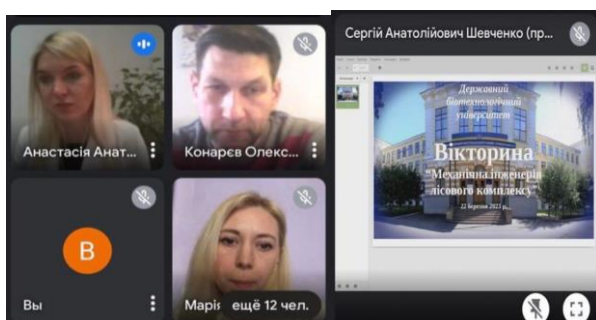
Анастасія Анат

Конарєв Олекс

B

Вы

Марія ещё 12 чел.

Сергій Анатолійович Шевченко (пр

Державний біотехнологічний університет

Вікторина

"Механізація інженерія лісового комплексу"

22 березня 2023 р.